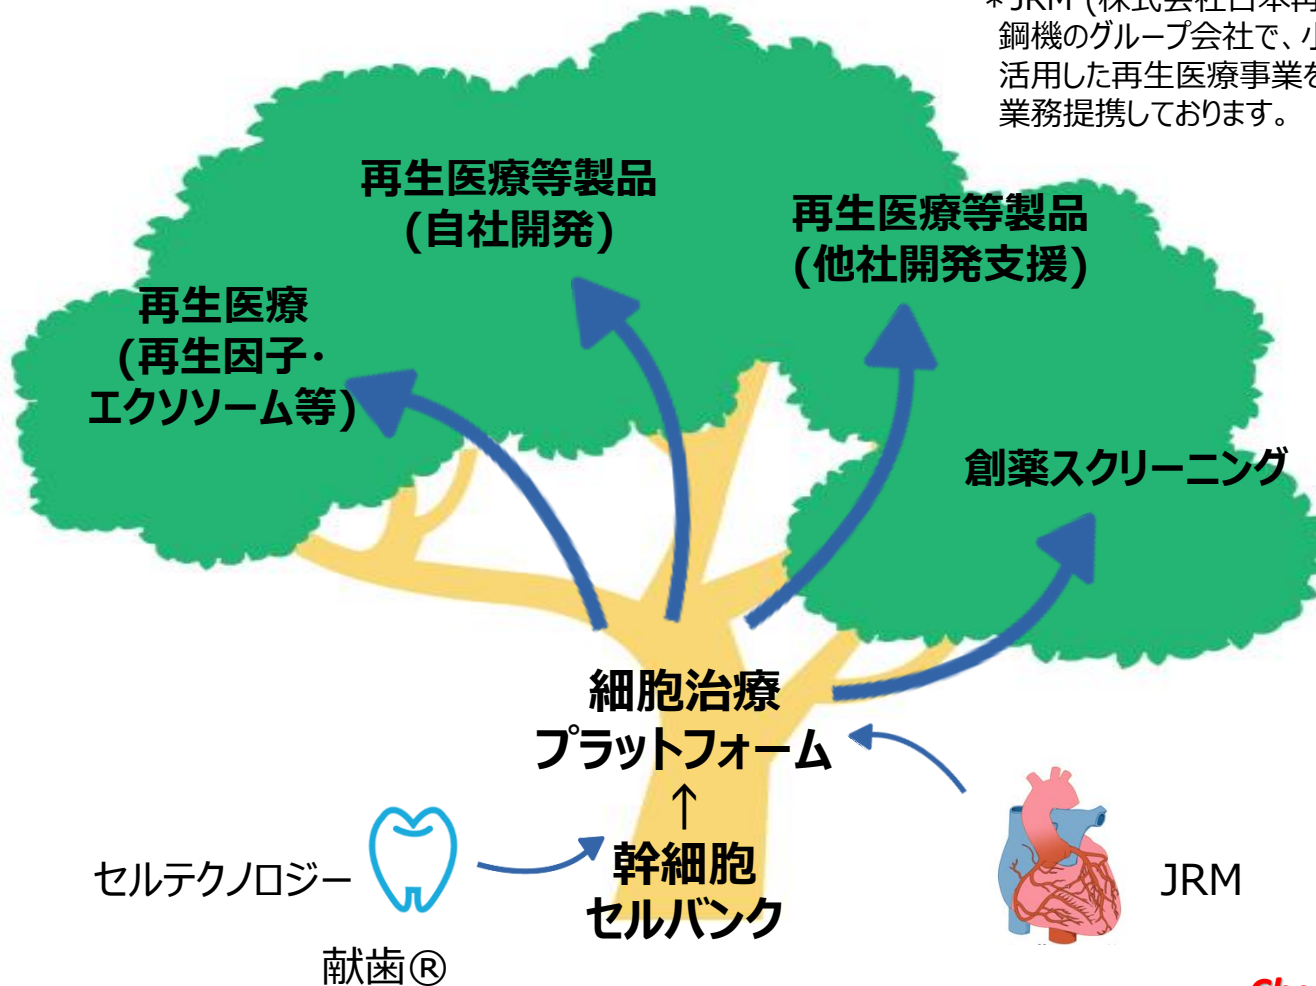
＊JRM (株式会社日本再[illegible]
鋼機のグループ会社で、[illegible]
活用した再生医療事業を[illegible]
業務提携しております。

再生医療等製品
(自社開発)

再生医療等製品
(他社開発支援)

再生医療
(再生因子・
エクソソーム等)

創薬スクリーニング

細胞治療
プラットフォーム
↑
幹細胞
セルバンク

セルテクノロジー

献歯®

JRM